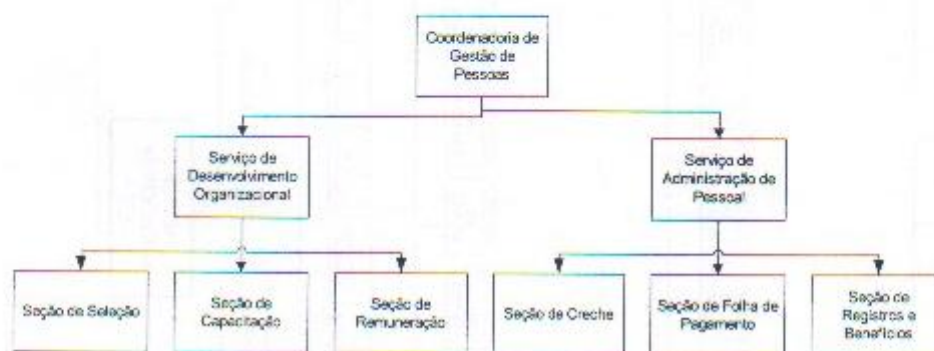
Coordenadoria de Gestão de Pessoas

Serviço de Desenvolvimento Organizacional

Serviço de Administração de Pessoal

Seção de Seleção

Seção de Capacitação

Seção de Remuneração

Seção de Creche

Seção de Folha de Pagamento

Seção de Registros e Benefícios